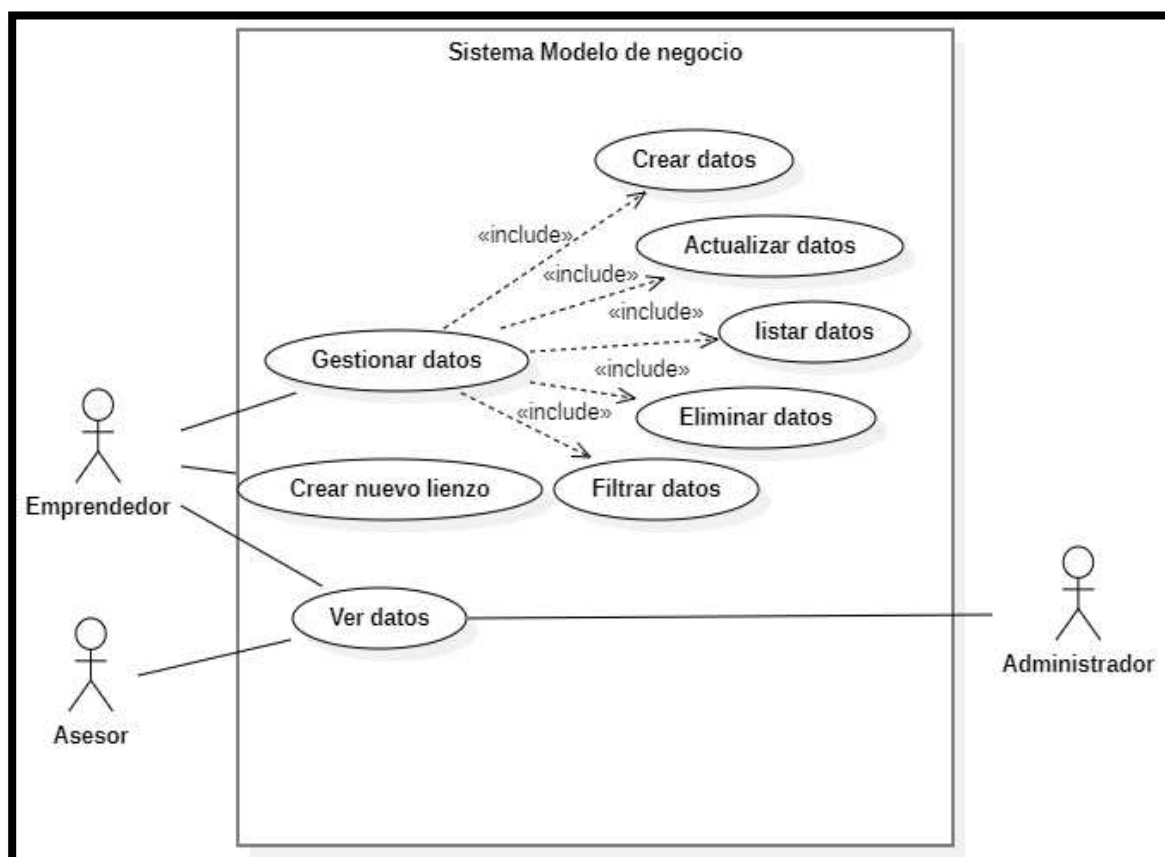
Sistema Modelo de negocio

Crear datos

«include»

Actualizar datos

«include»

«include»

listar datos

Gestionar datos

«include»

«include»

Eliminar datos

Emprendedor

Crear nuevo lienzo

Filtrar datos

Ver datos

Administrador

Asesor